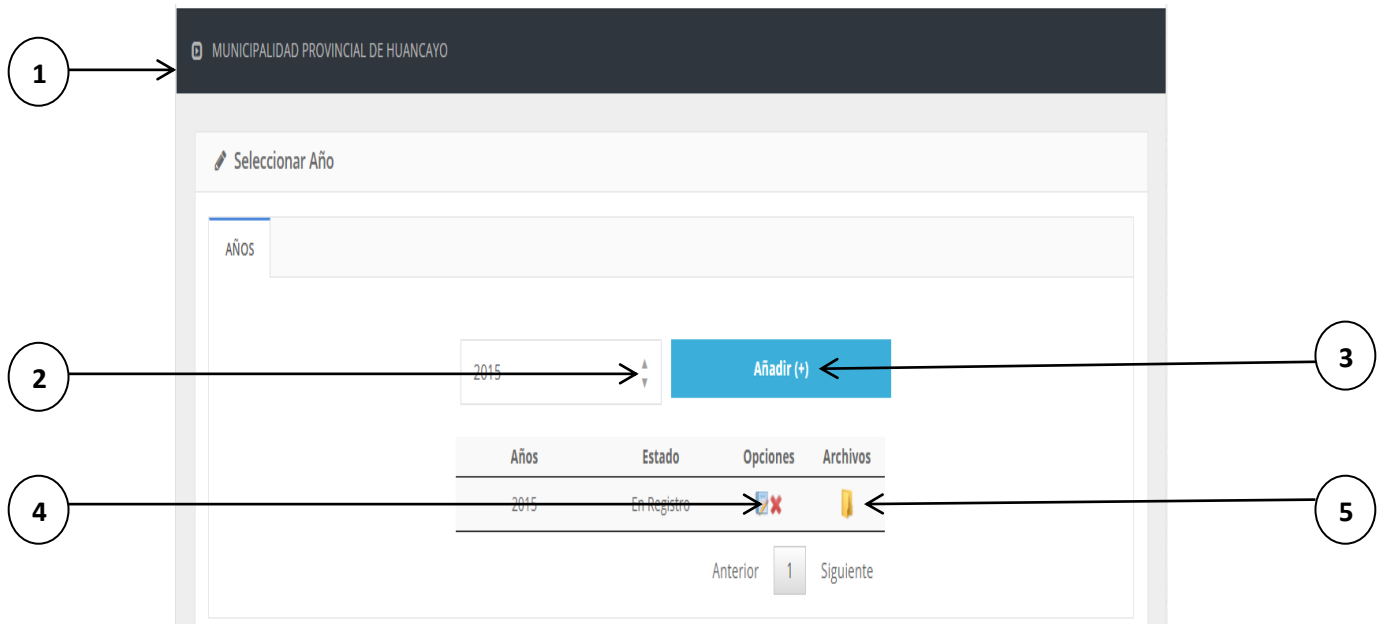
1

MUNICIPALIDAD PROVINCIAL DE HUANCAYO

Seleccionar Año

AÑOS

2

2015

Añadir (+)

3

| Años | Estado | Opciones | Archivos |
|---|---|---|---|
| 2015 | En Registro | | |

4

5

Anterior 1 Siguiente